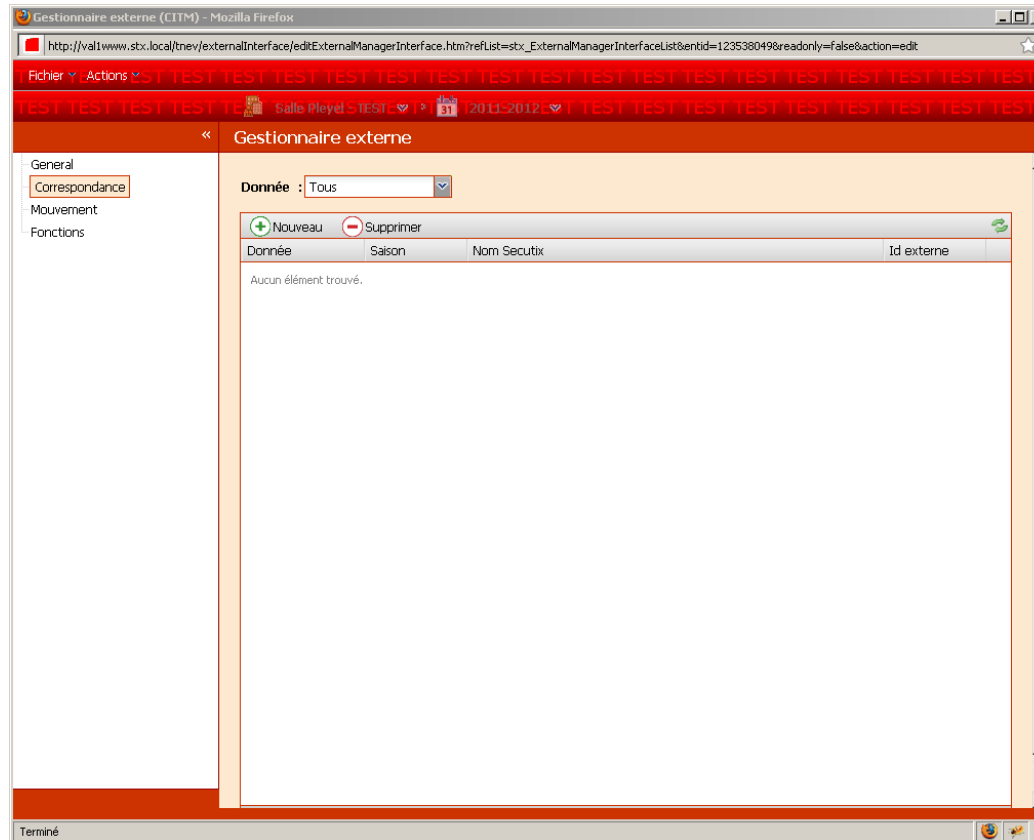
Gestionnaire externe (CITM) - Mozilla Firefox

http://val1www.stx.local/tnev/externalInterface/editExternalManagerInterface.htm?refList=stx_ExternalManagerInterfaceList&entid=123538049&readonly=false&action=edit

Fichier Actions TEST TEST TEST TEST TEST TEST TEST TEST TEST TEST TEST TEST TEST TEST TEST TEST TEST TEST

TEST TEST TEST TEST TE Salle Pleyel - TEST 31 2011-2012 T TEST TEST TEST TEST TEST TEST TEST TEST TEST

«

Gestionnaire externe

General
Correspondance
Mouvement
Fonctions

Donnée : Tous

Nouveau Supprimer

| Donnée | Saison | Nom Secutix | Id externe |
|---|---|---|---|

Aucun élément trouvé.

Terminé